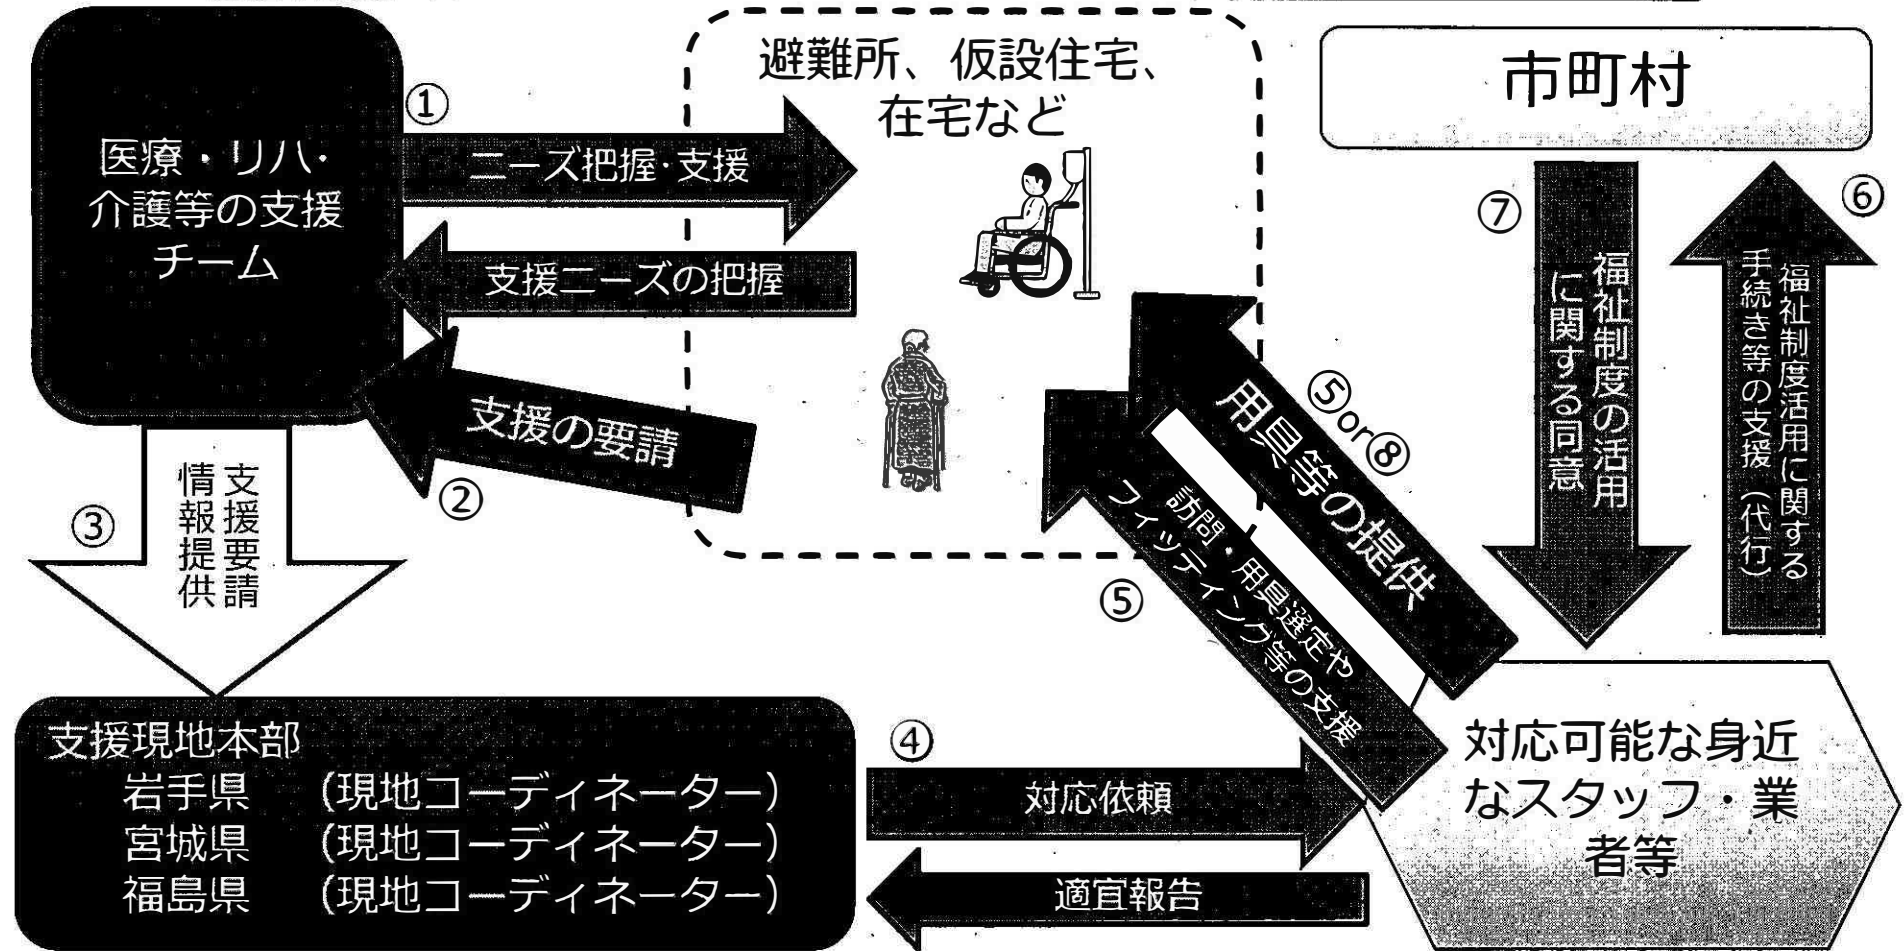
医療・リハ・介護等の支援チーム

①
ニーズ把握・支援

避難所、仮設住宅、在宅など

支援ニーズの把握

支援の要請
②

③
支援要請
情報提供

市町村

⑦
福祉制度の活用に関する同意

⑥
福祉制度活用に関する手続き等の支援（代行）

⑤or⑧
用具等の提供

⑤
訪問・用具選定やフィッティング等の支援

支援現地本部
岩手県　（現地コーディネーター）
宮城県　（現地コーディネーター）
福島県　（現地コーディネーター）

④
対応依頼

適宜報告

対応可能な身近なスタッフ・業者等